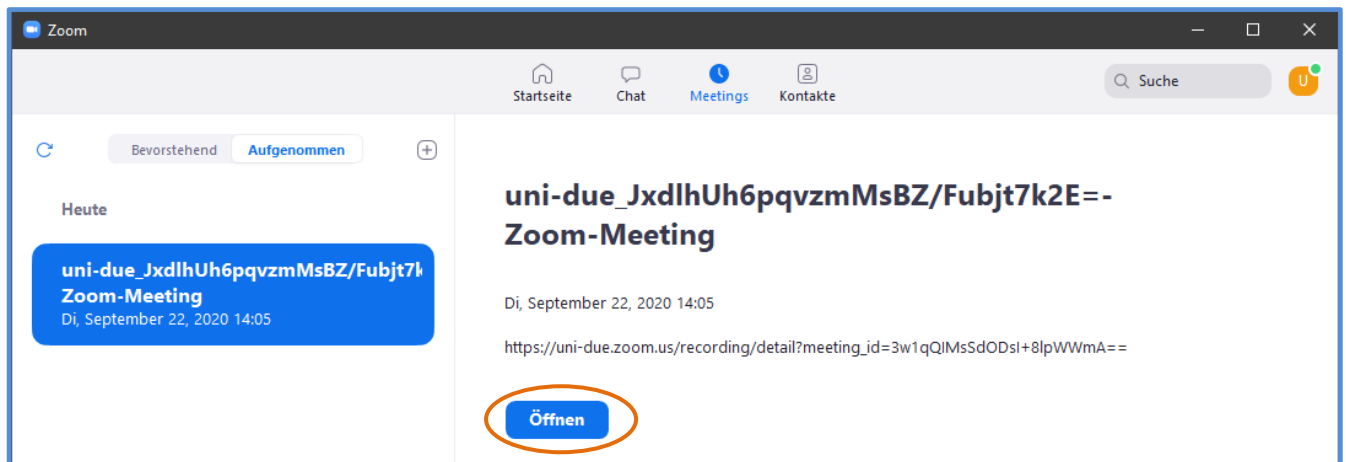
Zoom

Startseite
Chat
Meetings
Kontakte

Suche

U

Bevorstehend
Aufgenommen

Heute

uni-due_JxdlhUh6pqvzmMsBZ/Fubjt7k
Zoom-Meeting
Di, September 22, 2020 14:05

uni-due_JxdlhUh6pqvzmMsBZ/Fubjt7k2E=-Zoom-Meeting

Di, September 22, 2020 14:05

https://uni-due.zoom.us/recording/detail?meeting_id=3w1qQIMsSdODsI+8lpWWmA==

Öffnen